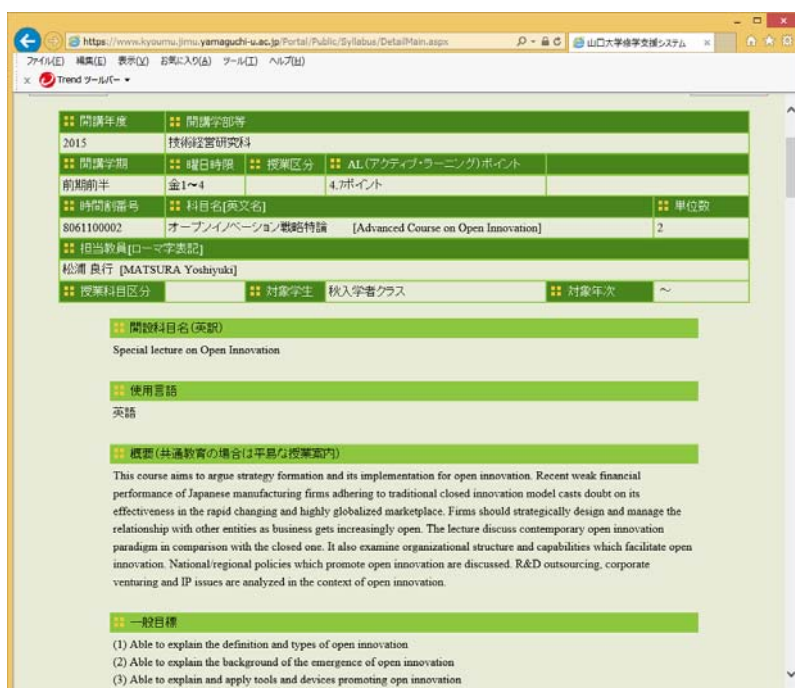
https://www.kyoumu.jimu.yamaguchi-u.ac.jp/Portal/Public/Syllabus/DetailMain.aspx
山口大学修学支援システム
ファイル(F) 編集(E) 表示(V) お気に入り(A) ツール(T) ヘルプ(H)
Trend ツールバー ▾

| 開講年度 | 開講学部等 | | | |
|---|---|---|---|---|
| 2015 | 技術経営研究科 | | | |
| 開講学期 | 曜日時限 | 授業区分 | AL(アクティブ・ラーニング)ポイント | |
| 前期前半 | 金1~4 | | 4.7ポイント | |
| 時間割番号 | 科目名[英文名] | | | 単位数 |
| 8061100002 | オープンイノベーション戦略特論 [Advanced Course on Open Innovation] | | | 2 |
| 担当教員[ローマ字表記] | | | | |
| 松浦 良行 [MATSURA Yoshiyuki] | | | | |
| 授業科目区分 | | 対象学生 秋入学者クラス | 対象年次 | ~ |

開設科目名(英訳)
Special lecture on Open Innovation

使用言語
英語

概要(共通教育の場合は平易な授業案内)
This course aims to argue strategy formation and its implementation for open innovation. Recent weak financial performance of Japanese manufacturing firms adhering to traditional closed innovation model casts doubt on its effectiveness in the rapid changing and highly globalized marketplace. Firms should strategically design and manage the relationship with other entities as business gets increasingly open. The lecture discuss contemporary open innovation paradigm in comparison with the closed one. It also examine organizational structure and capabilities which facilitate open innovation. National/regional policies which promote open innovation are discussed. R&D outsourcing, corporate venturing and IP issues are analyzed in the context of open innovation.

一般目標
(1) Able to explain the definition and types of open innovation
(2) Able to explain the background of the emergence of open innovation
(3) Able to explain and apply tools and devices promoting opn innovation